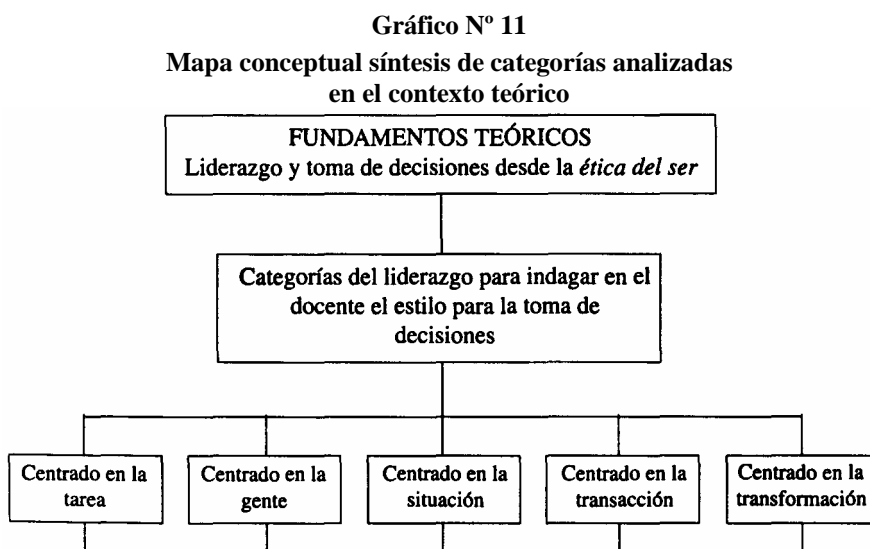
Gráfico Nº 11

Mapa conceptual síntesis de categorías analizadas en el contexto teórico

FUNDAMENTOS TEÓRICOS
Liderazgo y toma de decisiones desde la *ética del ser*

Categorías del liderazgo para indagar en el docente el estilo para la toma de decisiones

Centrado en la tarea

Centrado en la gente

Centrado en la situación

Centrado en la transacción

Centrado en la transformación